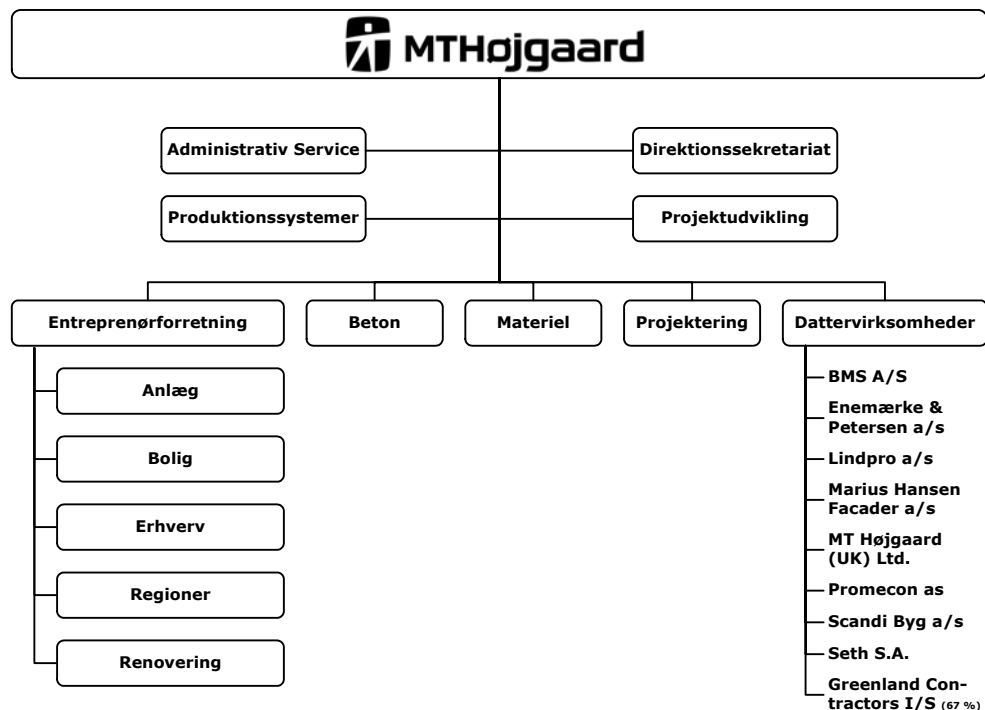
MTHøjgaard

Administrativ Service

Direktionssekretariat

Produktionssystemer

Projektudvikling

Entreprenørforretning

Beton

Materiel

Projektering

Dattervirksomheder

Anlæg

Bolig

Erhverv

Regioner

Renovering

BMS A/S

Enemærke & Petersen a/s

Lindpro a/s

Marius Hansen Facader a/s

MT Højgaard (UK) Ltd.

Promecon as

Scandi Byg a/s

Seth S.A.

Greenland Contractors I/S (67 %)